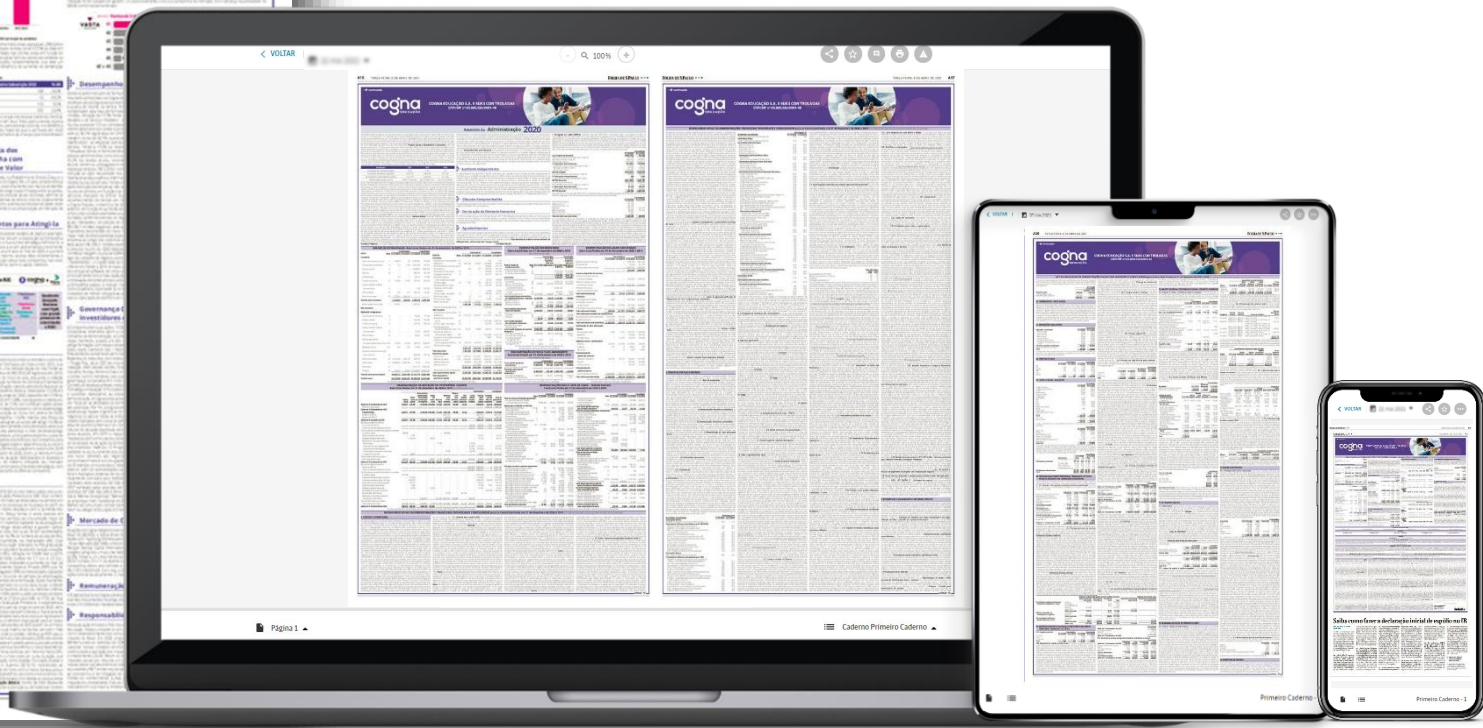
< VOLTAR

100%

cogna

COGNA EDUCAÇÃO S.A. E SUAS CONTROLADAS

Relatório da Administração 2020

cogna

COGNA EDUCAÇÃO S.A. E SUAS CONTROLADAS

Página 1

Caderno Primeiro Caderno

< VOLTAR

cogna

COGNA EDUCAÇÃO S.A. E SUAS CONTROLADAS

Primeiro Caderno

VOLTAR

Saiba como fazer a declaração inicial de espólio no IR

Primeiro Caderno - 1

Desempenho

Governança Corporativa
Investidores

Mercado de C

Remuneração

Responsabili

cogna